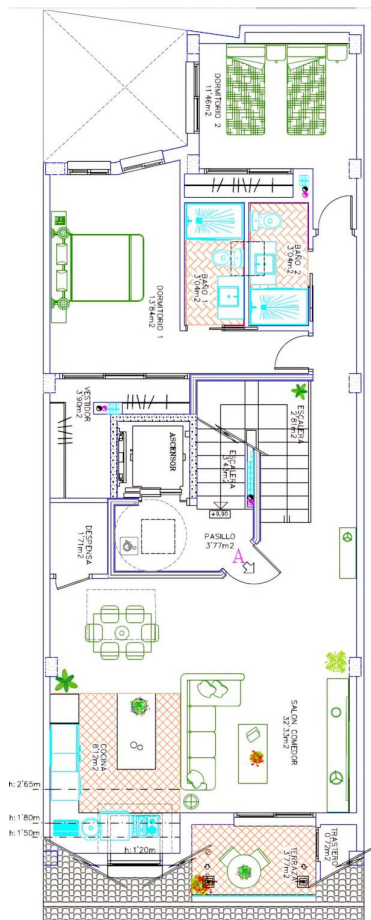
DORMITORIO 2
11'46m2

BAÑO 2
3'04m2

BAÑO
3'04m2

DORMITORIO 1
13'84m2

VESTIDOR
3'90m2

ASCENSOR

ESCALERA
2'81m2

ESCALERA
5'54m2

+9.90

DESPENSA
1'71m2

PASILLO
3'77m2

A

SALON COMEDOR
32'33m2

COCINA
8'12m2

h: 2'65m

h: 1'80m

h: 1'50m

h: 1'20m

TERRAZA
3'77m2

TRASTERO
0'72m2